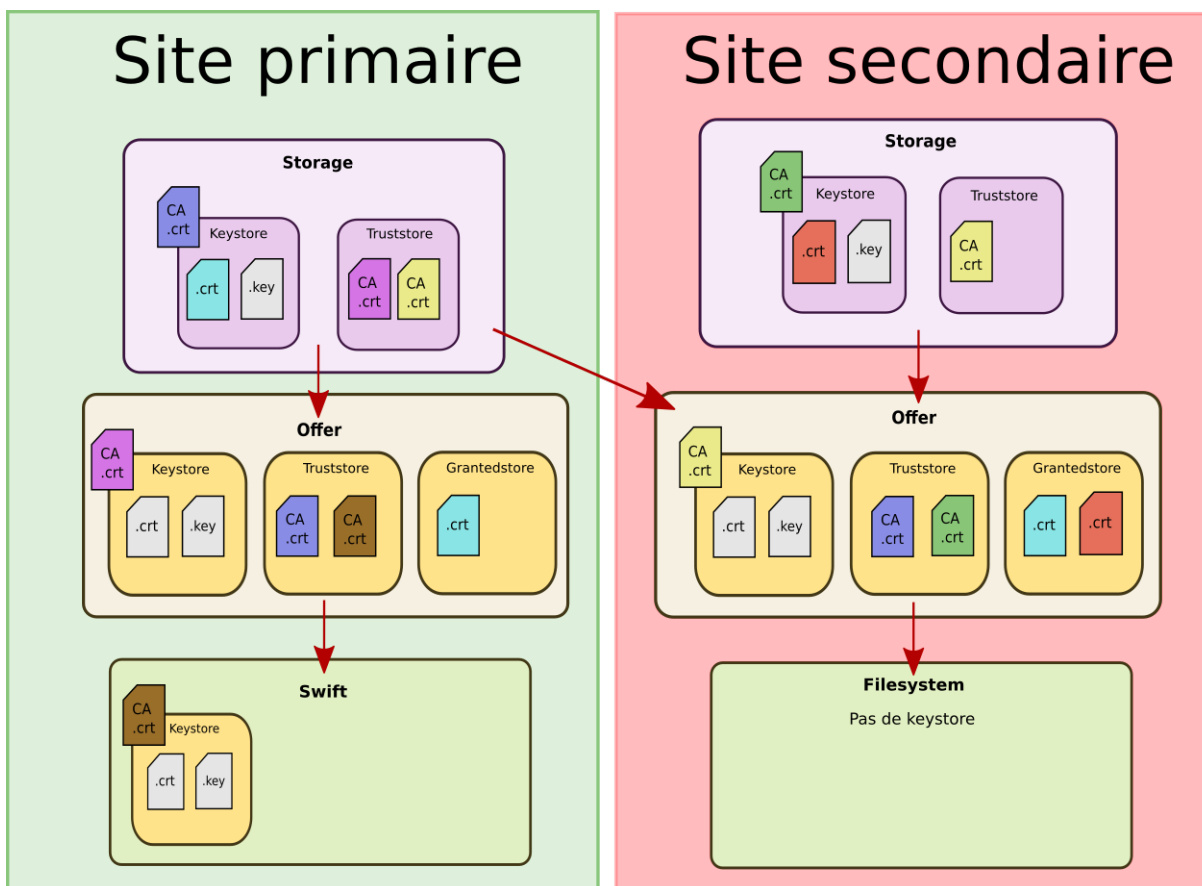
Site primaire

Storage

CA .crt

Keystore

.crt

.key

Truststore

CA .crt

CA .crt

Offer

CA .crt

Keystore

.crt

.key

Truststore

CA .crt

CA .crt

Grantedstore

.crt

Swift

CA .crt

Keystore

.crt

.key

Site secondaire

Storage

CA .crt

Keystore

.crt

.key

Truststore

CA .crt

Offer

CA .crt

Keystore

.crt

.key

Truststore

CA .crt

CA .crt

Grantedstore

.crt

.crt

Filesystem

Pas de keystore